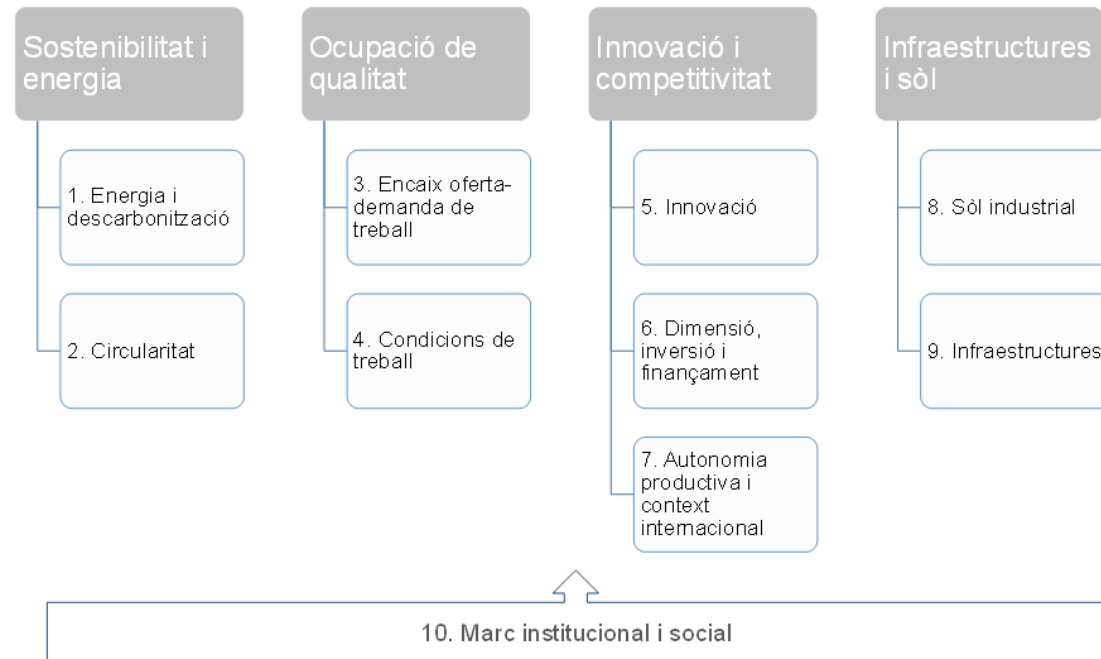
Sostenibilitat i energia

1. Energia i descarbonització

2. Circularitat

Ocupació de qualitat

3. Encaix oferta-demanda de treball

4. Condicions de treball

Innovació i competitivitat

5. Innovació

6. Dimensió, inversió i finançament

7. Autonomia productiva i context internacional

Infraestructures i sòl

8. Sòl industrial

9. Infraestructures

10. Marc institucional i social